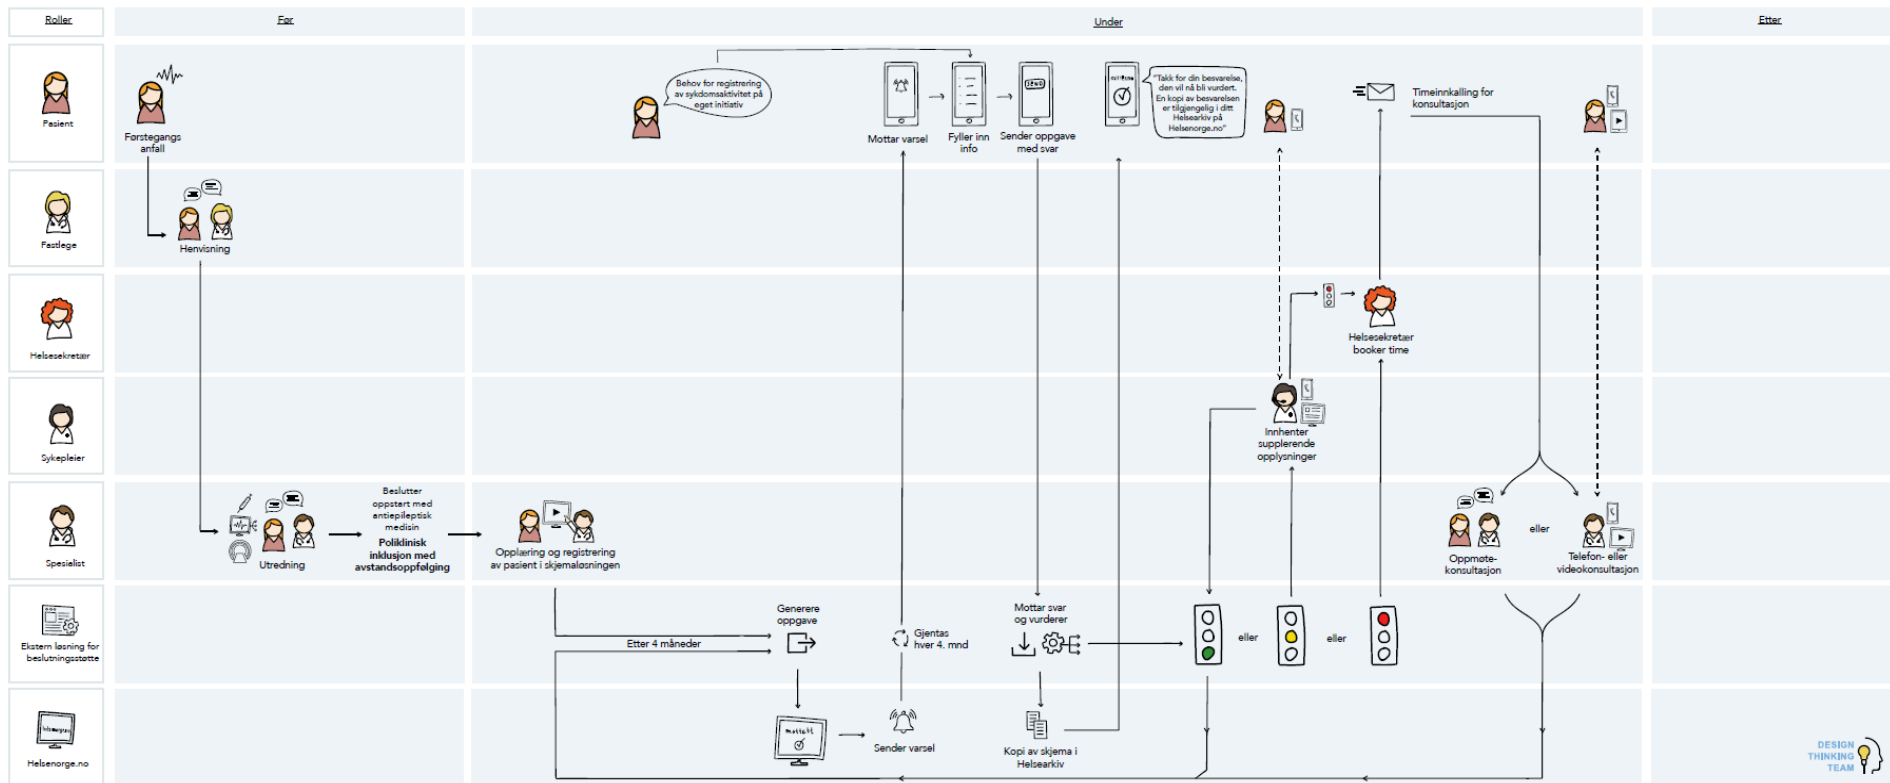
Roller

Før

Under

Etter

Pasient

Fastlege

Helsesekretær

Sykepleier

Spesialist

Ekstern løsning for beslutningsstøtte

Helsenorge.no

Førstegangs anfall

Henvisning

Utredning

Beslutter oppstart med antiepileptisk medisin

Poliklinisk inklusjon med avstandsoppfølging

Opplæring og registrering av pasient i skjemaløsningen

Behov for registrering av sykdomsaktivitet på eget initiativ

Mottar varsel

Fyller inn info

Sender oppgave med svar

"Takk for din besvarelse, den vil nå bli vurdert. En kopi av besvarelsen er tilgjengelig i ditt Helsearkiv på Helsenorge.no"

Timeinnkalling for konsultasjon

Helsesekretær booker time

Innhenter supplerende opplysninger

Oppmøte-konsultasjon

eller

Telefon- eller videokonsultasjon

Generere oppgave

Etter 4 måneder

Gjentas hver 4. mnd

Mottar svar og vurderer

eller

eller

Sender varsel

Kopi av skjema i Helsearkiv

DESIGN THINKING TEAM